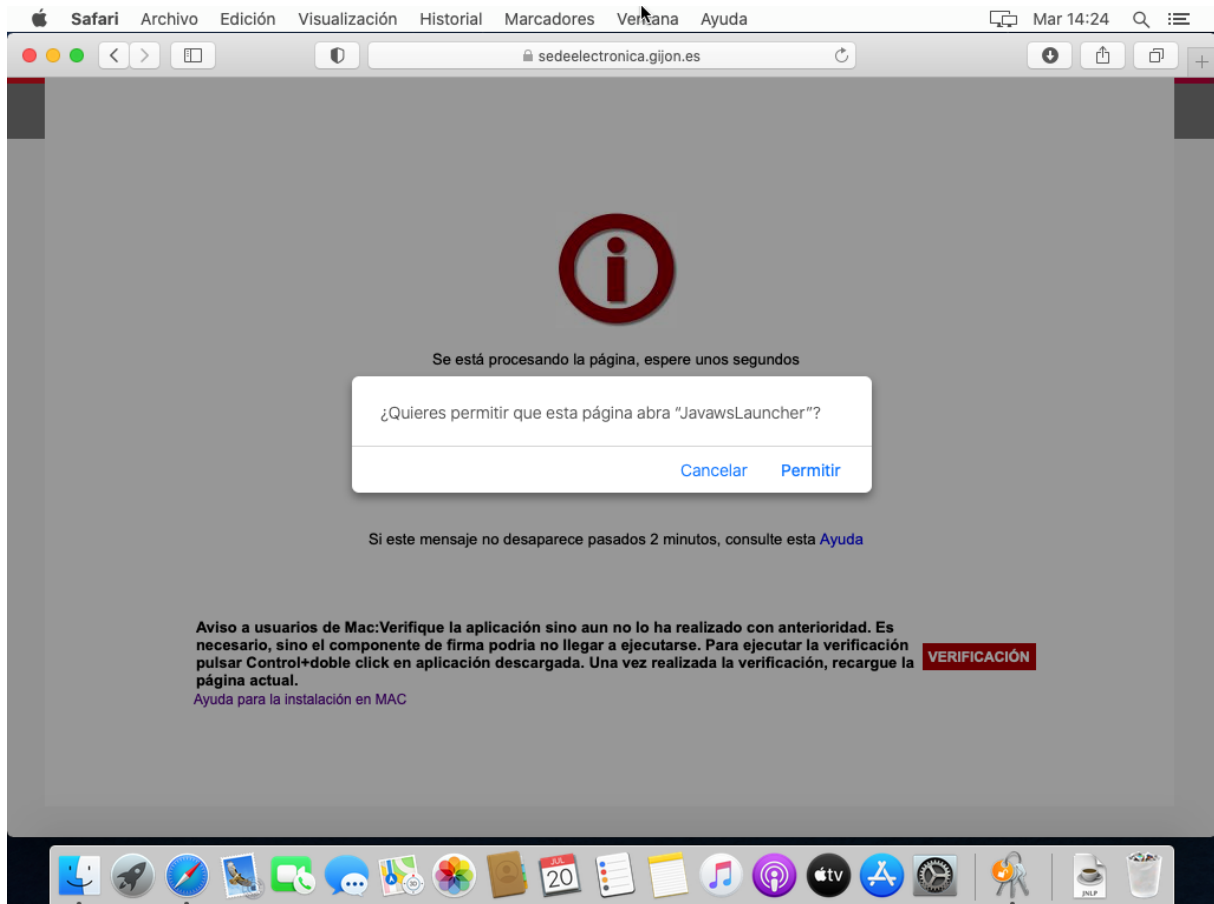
Safari Archivo Edición Visualización Historial Marcadores Ventana Ayuda Mar 14:24

sedeelectronica.gijon.es

Se está procesando la página, espere unos segundos

¿Quieres permitir que esta página abra "JavawsLauncher"?

Cancelar Permitir

Si este mensaje no desaparece pasados 2 minutos, consulte esta Ayuda

Aviso a usuarios de Mac:Verifique la aplicación sino aun no lo ha realizado con anterioridad. Es necesario, sino el componente de firma podria no llegar a ejecutarse. Para ejecutar la verificación pulsar Control+doble click en aplicación descargada. Una vez realizada la verificación, recargue la página actual.

VERIFICACIÓN

Ayuda para la instalación en MAC

JUL 20

tv

JNLP